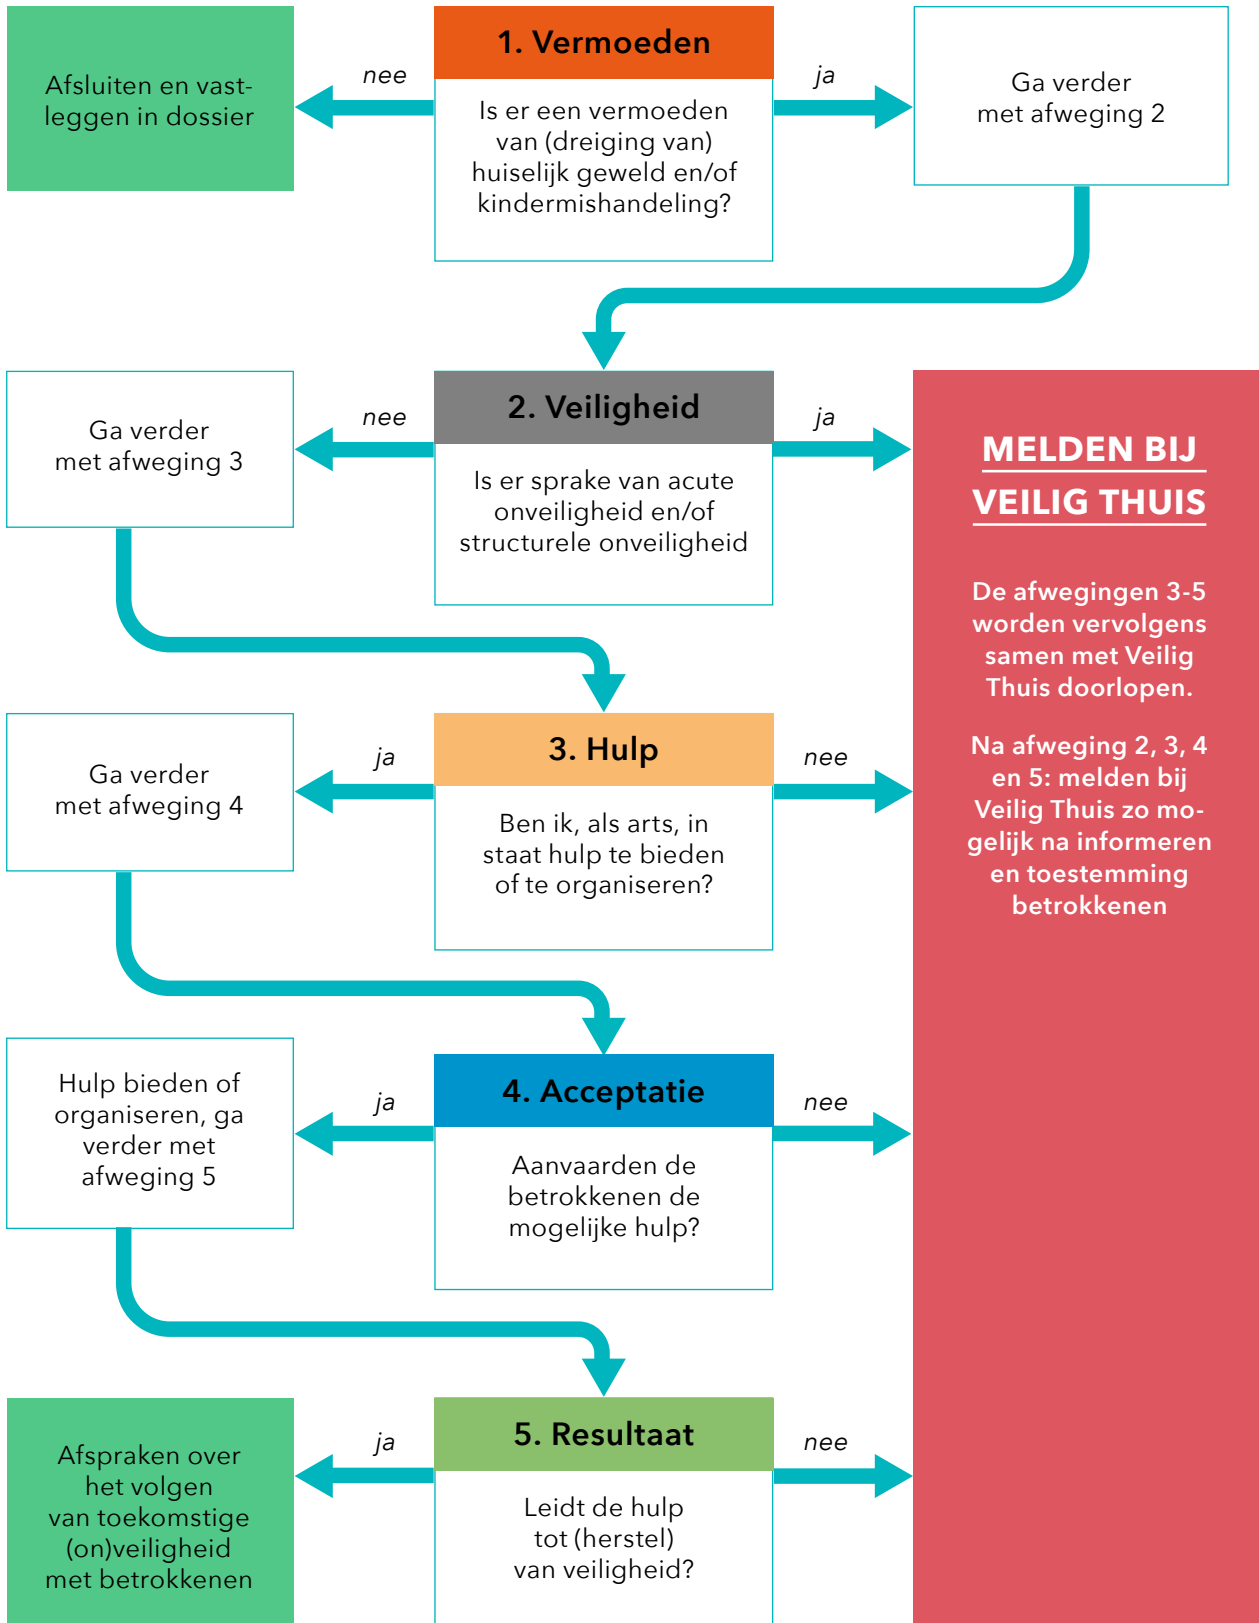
Afsluiten en vastleggen in dossier

nee

1. Vermoeden

Is er een vermoeden van (dreiging van) huiselijk geweld en/of kindermishandeling?

ja

Ga verder met afweging 2

Ga verder met afweging 3

nee

2. Veiligheid

Is er sprake van acute onveiligheid en/of structurele onveiligheid

ja

MELDEN BIJ VEILIG THUIS

De afwegingen 3-5 worden vervolgens samen met Veilig Thuis doorlopen.

Na afweging 2, 3, 4 en 5: melden bij Veilig Thuis zo mogelijk na informeren en toestemming betrokkenen

Ga verder met afweging 4

ja

3. Hulp

Ben ik, als arts, in staat hulp te bieden of te organiseren?

nee

Hulp bieden of organiseren, ga verder met afweging 5

ja

4. Acceptatie

Aanvaarden de betrokkenen de mogelijke hulp?

nee

Afspraken over het volgen van toekomstige (on)veiligheid met betrokkenen

ja

5. Resultaat

Leidt de hulp tot (herstel) van veiligheid?

nee